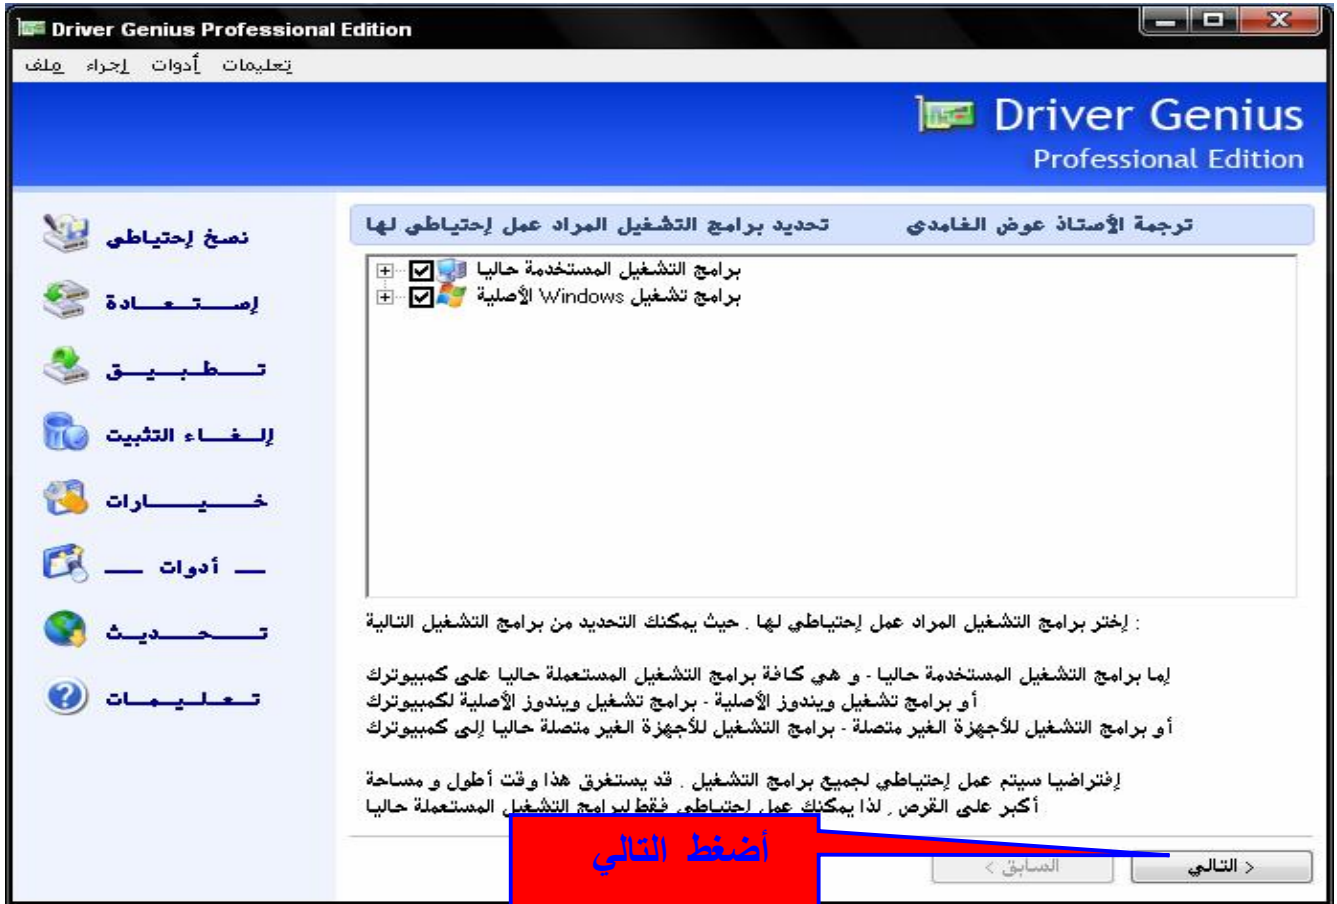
Driver Genius Professional Edition

ملف إجراء أدوات تعليمات

Driver Genius
Professional Edition

نسخ إحتياطي
إســتــعـــادة
تــطــبــيــق
إلــغـــاء التثبيت
خـــيـــارات
ـــ أدوات ـــ
تـــحـــديـــث
تـــعـــلـــيـــمـــات

ترجمة الأستاذ عوض الغامدي تحديد برامج التشغيل المراد عمل إحتياطي لها

برامج التشغيل المستخدمة حاليا
برامج تشغيل Windows الأصلية

إختر برامج التشغيل المراد عمل إحتياطي لها . حيث يمكنك التحديد من برامج التشغيل التالية :

إما برامج التشغيل المستخدمة حاليا - و هي كافة برامج التشغيل المستعملة حاليا على كمبيوترك
أو برامج تشغيل ويندوز الأصلية - برامج تشغيل ويندوز الأصلية لكمبيوترك
أو برامج التشغيل للأجهزة الغير متصلة - برامج التشغيل للأجهزة الغير متصلة حاليا إلى كمبيوترك

إفتراضيا سيتم عمل إحتياطي لجميع برامج التشغيل . قد يستغرق هذا وقت أطول و مساحة أكبر على القرص , لذا يمكنك عمل إحتياطي فقط لبرامج التشغيل المستعملة حاليا

أضغط التالي

< السابق

< التالي